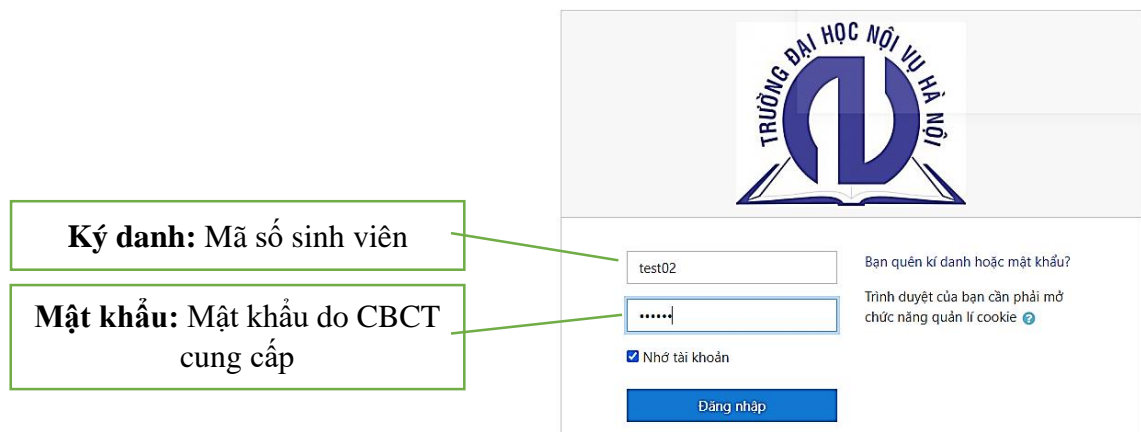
TRƯỜNG ĐẠI HỌC NỘI VỤ HÀ NỘI

**Ký danh:** Mã số sinh viên

**Mật khẩu:** Mật khẩu do CBCT cung cấp

test02

••••••

Nhớ tài khoản

Đăng nhập

Bạn quên kí danh hoặc mật khẩu?

Trình duyệt của bạn cần phải mở chức năng quản lí cookie